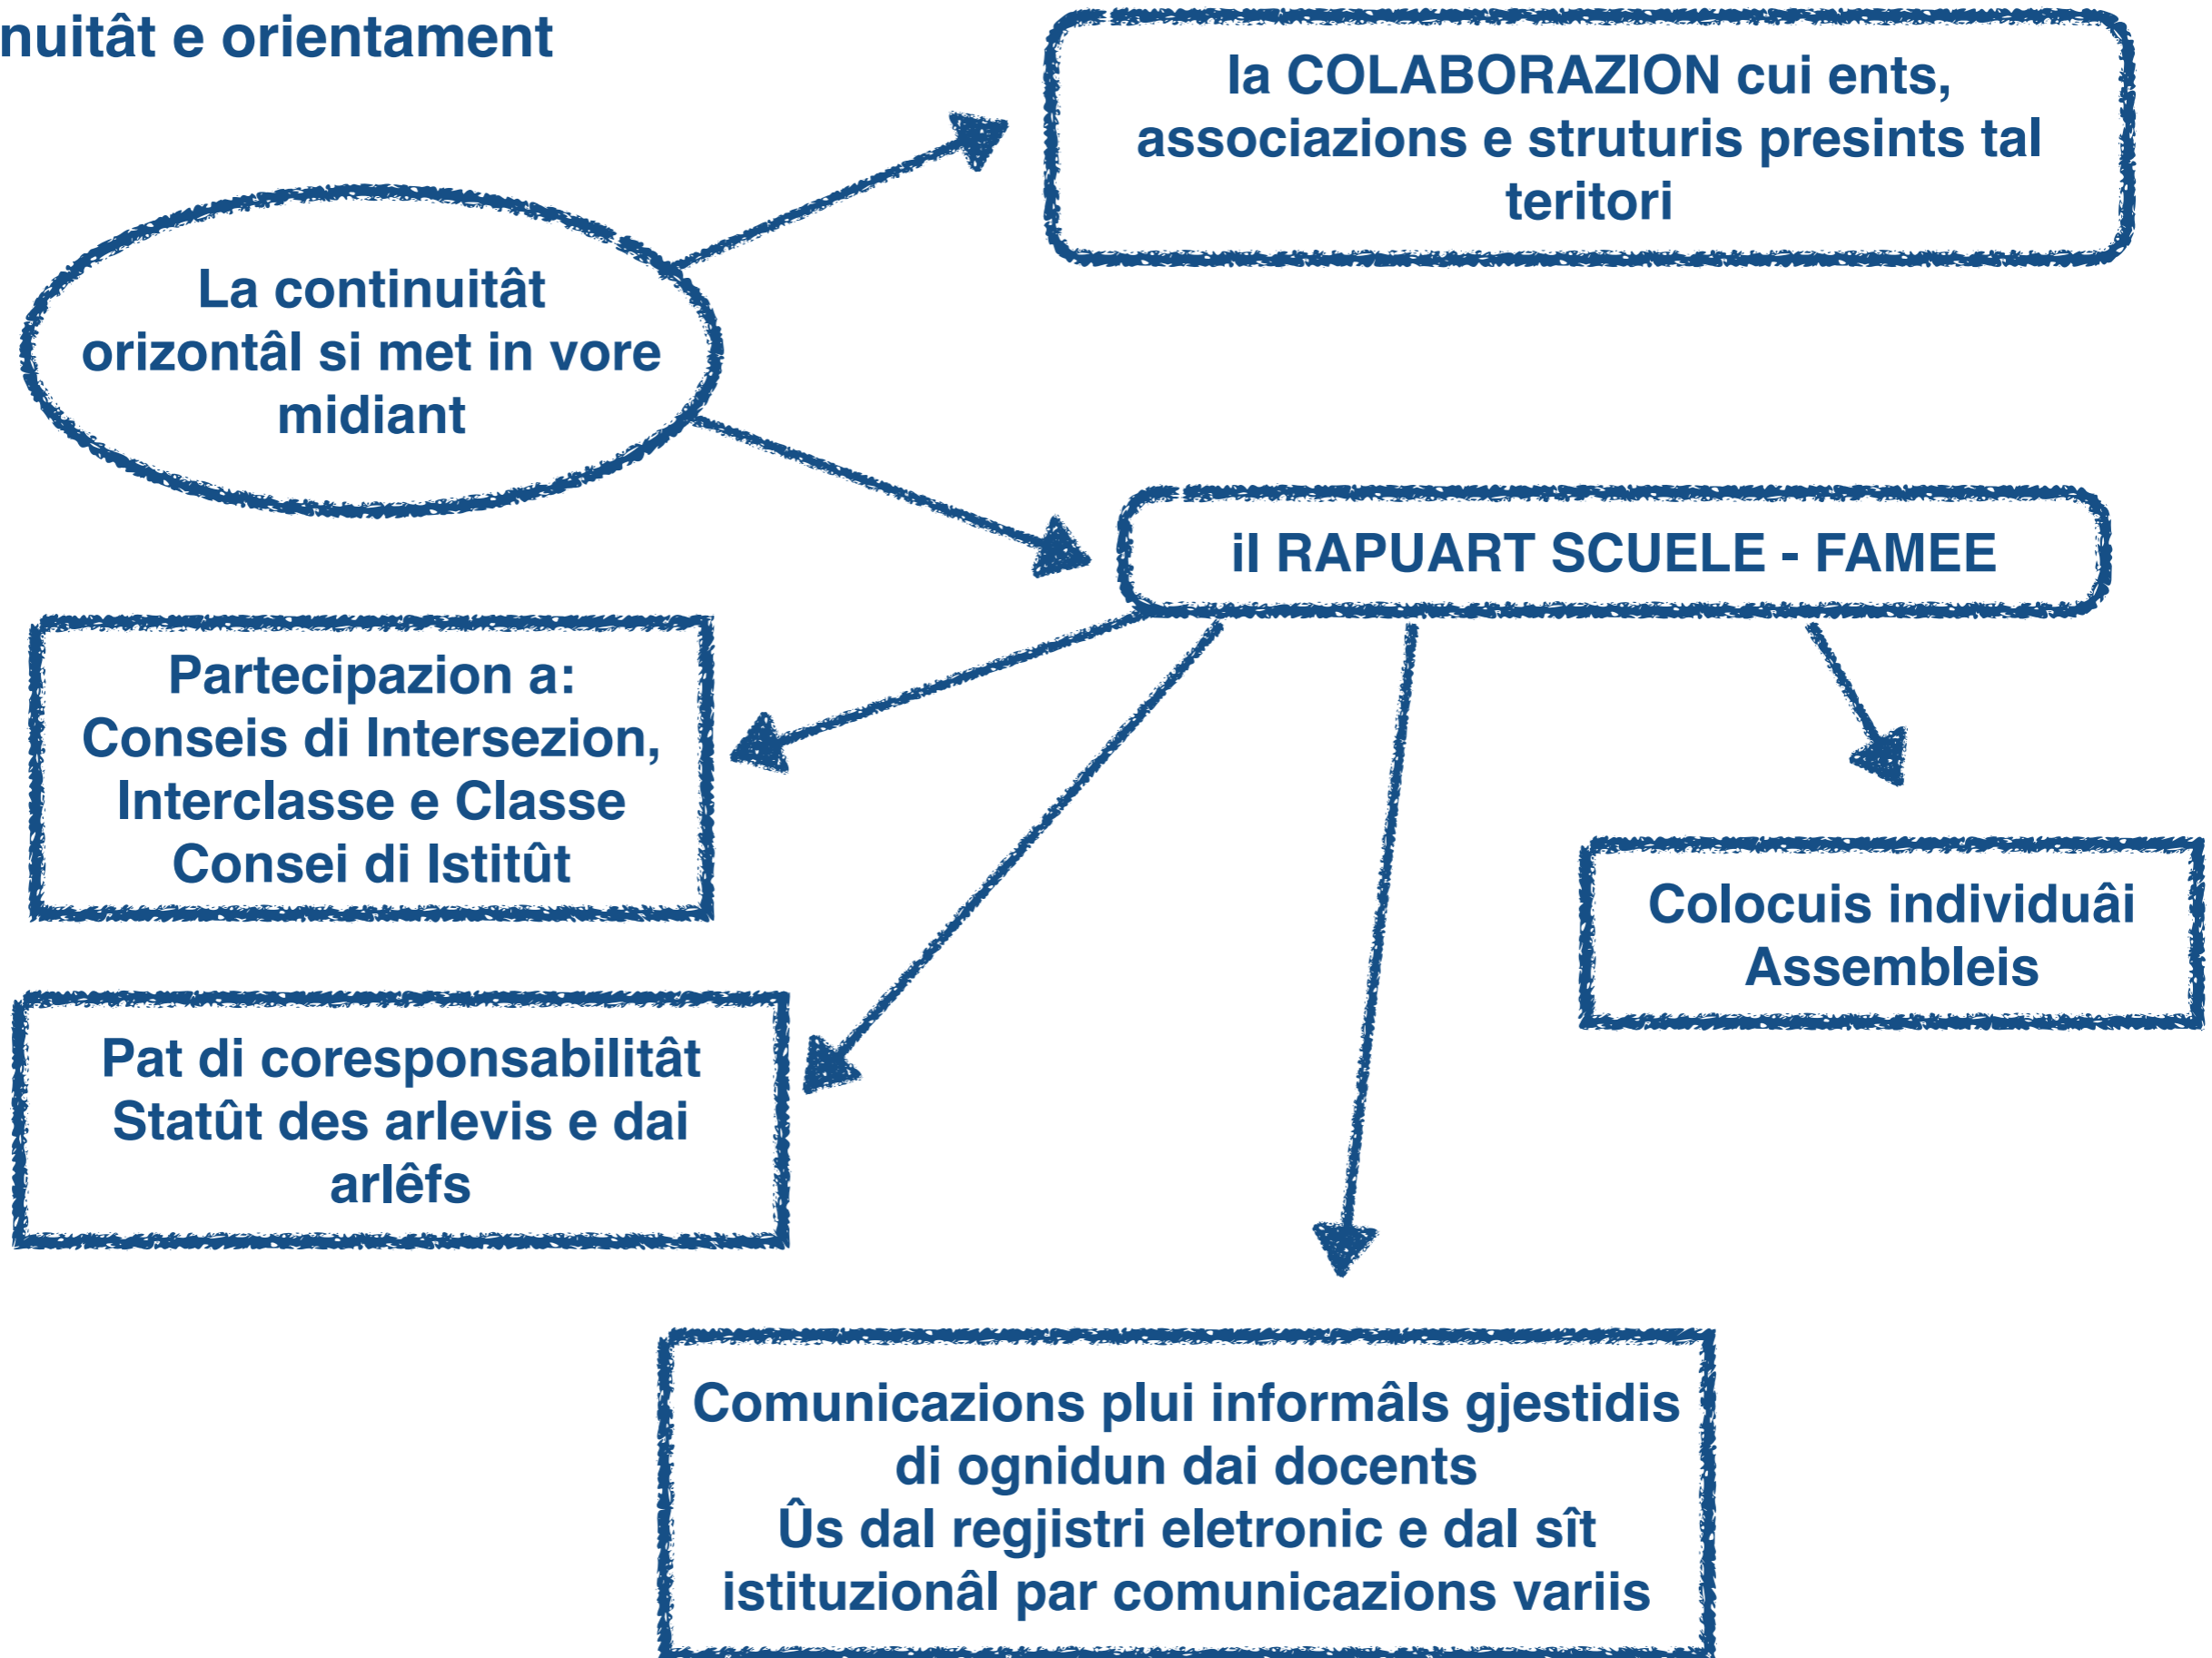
nuitât e orientament

la COLABORAZION cui ents, associazions e struturis presints tal teritori

La continuitât orizontâl si met in vore midiant

il RAPUART SCUELE - FAMEE

Partecipazion a:
Conseis di Intersezion, Interclasse e Classe
Consei di Istitût

Colocuis individuâi
Assembleis

Pat di coresponsabilitât
Statût des arlevis e dai arlêfs

Comunicazions plui informâls gjestidis di ognidun dai docents
Ûs dal regjistri eletronic e dal sît istituzionâl par comunicazions variis